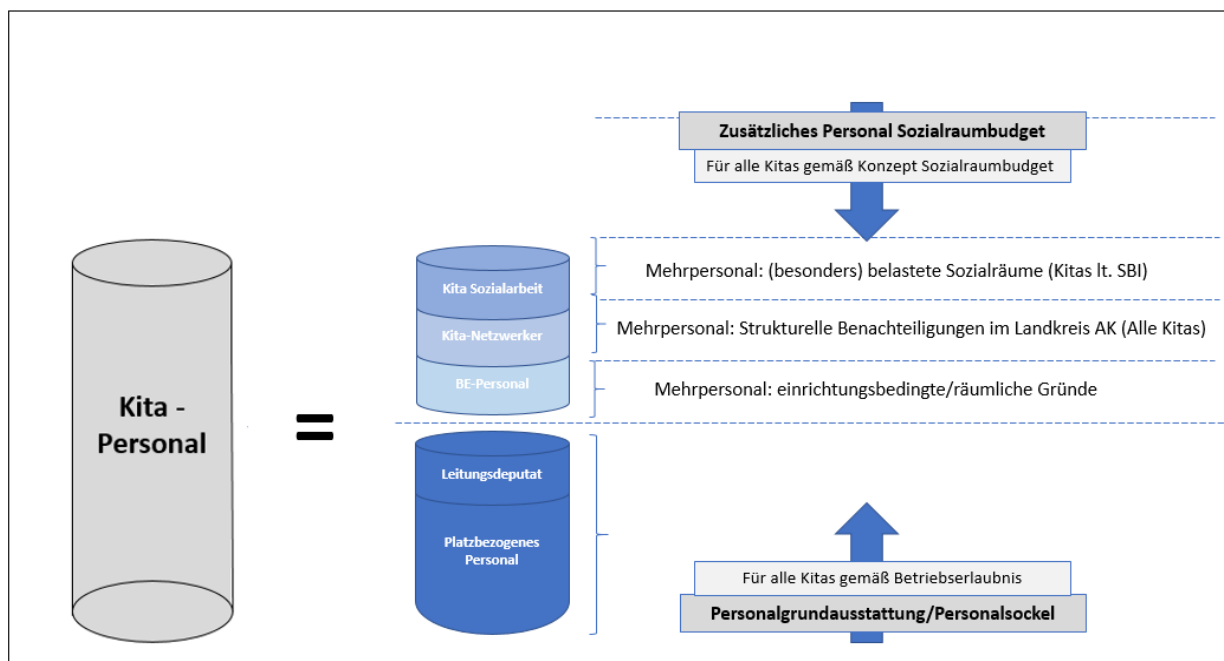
Zusätzliches Personal Sozialraumbudget

Für alle Kitas gemäß Konzept Sozialraumbudget

Kita - Personal

=

Kita Sozialarbeit

Kita-Netzwerker

BE-Personal

Mehrpersonal: (besonders) belastete Sozialräume (Kitas lt. SBI)

Mehrpersonal: Strukturelle Benachteiligungen im Landkreis AK (Alle Kitas)

Mehrpersonal: einrichtungsbedingte/räumliche Gründe

Leitungsdeputat

Platzbezogenes Personal

Für alle Kitas gemäß Betriebserlaubnis

Personalgrundausstattung/Personalsockel